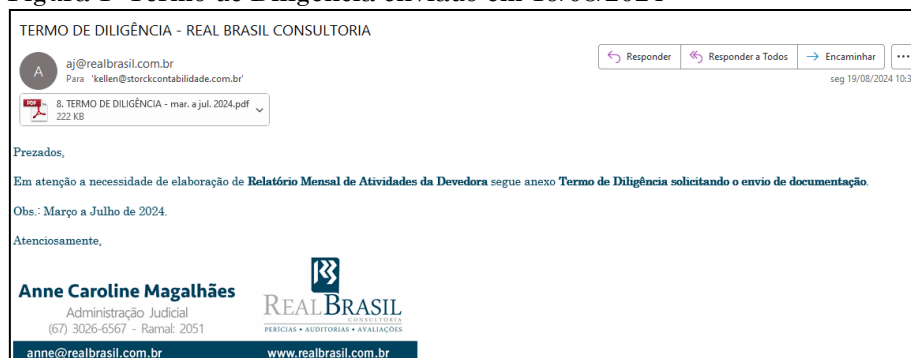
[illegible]

TERMO DE DILIGÊNCIA - REAL BRASIL CONSULTORIA

A

aj@realbrasil.com.br
Para 'kellen@storckcontabilidade.com.br'

Responder | Responder a Todos | Encaminhar | ...

seg 19/08/2024 10:3

8. TERMO DE DILIGÊNCIA - mar. a jul. 2024.pdf
222 KB

Prezados,

Em atenção a necessidade de elaboração de **Relatório Mensal de Atividades da Devedora** segue anexo **Termo de Diligência solicitando o envio de documentação**.

Obs.: Março a Julho de 2024.

Atenciosamente,

Anne Caroline Magalhães
Administração Judicial
(67) 3026-6567 - Ramal: 2051

REAL BRASIL
CONSULTORIA
PERÍCIAS • AUDITORIAS • AVALIAÇÕES

anne@realbrasil.com.br www.realbrasil.com.br